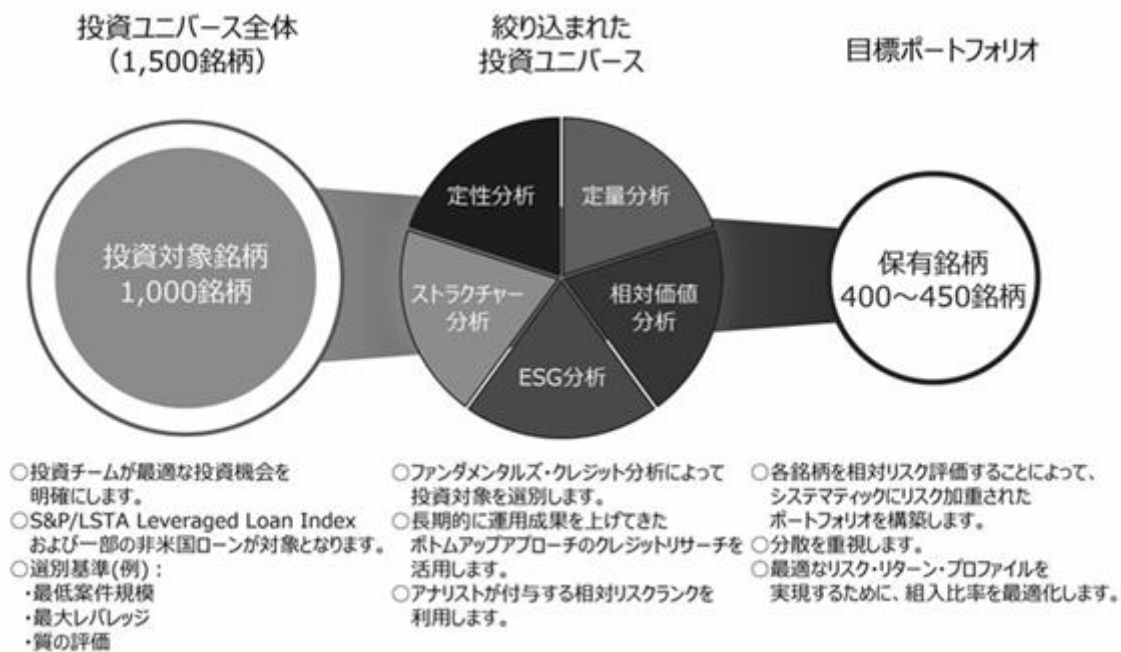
投資ユニバース全体
(1,500銘柄)

絞り込まれた
投資ユニバース

目標ポートフォリオ

投資対象銘柄
1,000銘柄

定性分析

定量分析

ストラクチャー分析

相対価値分析

ESG分析

保有銘柄
400～450銘柄

○投資チームが最適な投資機会を明確にします。
○S&P/LSTA Leveraged Loan Index および一部の非米国ローンが対象となります。
○選別基準(例)：
・最低案件規模
・最大レバレッジ
・質の評価

○ファンダメンタルズ・クレジット分析によって投資対象を選別します。
○長期的に運用成果を上げてきたボトムアップアプローチのクレジットリサーチを活用します。
○アナリストが付与する相対リスクランクを利用します。

○各銘柄を相対リスク評価することによって、システマティックにリスク加重されたポートフォリオを構築します。
○分散を重視します。
○最適なリスク・リターン・プロファイルを実現するために、組入比率を最適化します。